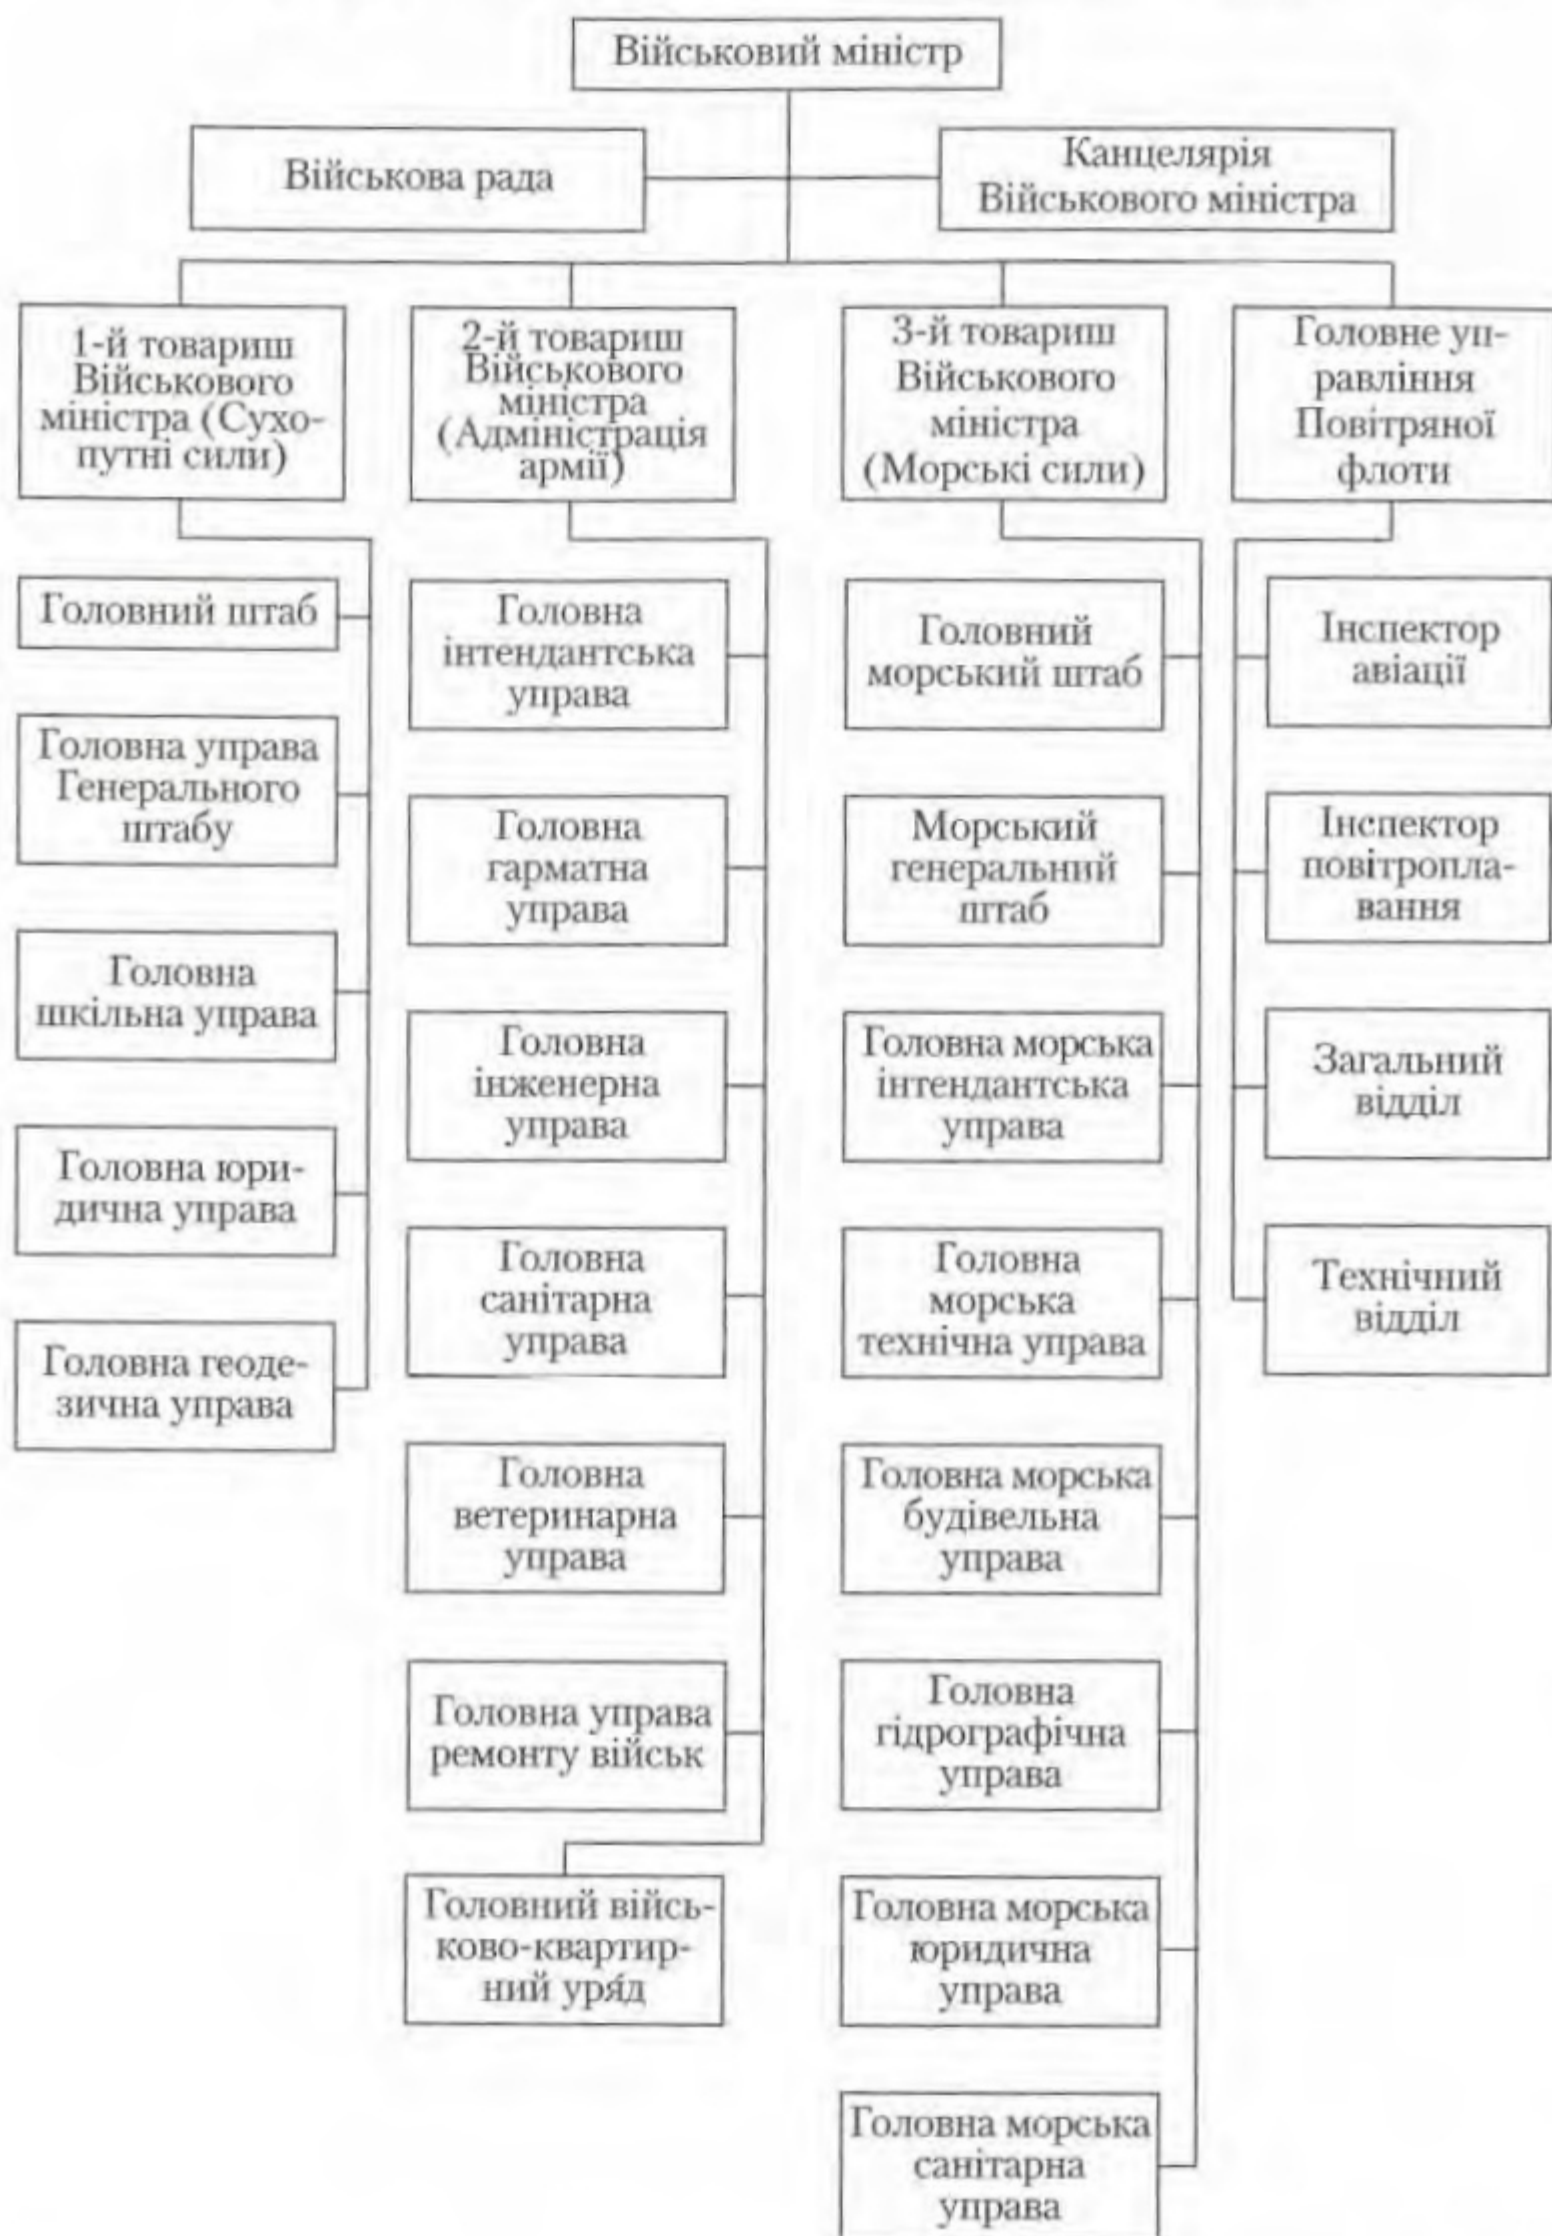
Військовий міністр

Військова рада

Канцелярія Військового міністра

1-й товариш Військового міністра (Сухопутні сили)

2-й товариш Військового міністра (Адміністрація армії)

3-й товариш Військового міністра (Морські сили)

Головне управління Повітряної флоти

Головний штаб

Головна управа Генерального штабу

Головна шкільна управа

Головна юридична управа

Головна геодезична управа

Головна інтендантська управа

Головна гарматна управа

Головна інженерна управа

Головна санітарна управа

Головна ветеринарна управа

Головна управа ремонту військ

Головний військово-квартирний уряд

Головний морський штаб

Морський генеральний штаб

Головна морська інтендантська управа

Головна морська технічна управа

Головна морська будівельна управа

Головна гідрографічна управа

Головна морська юридична управа

Головна морська санітарна управа

Інспектор авіації

Інспектор повітроплавання

Загальний відділ

Технічний відділ